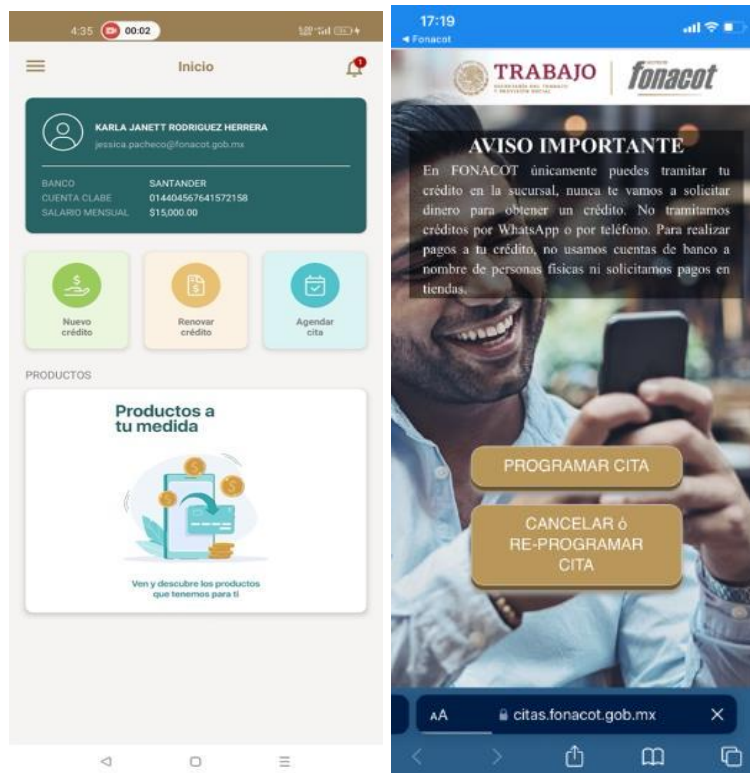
4:35 00:02

Inicio

KARLA JANETT RODRIGUEZ HERRERA
jessica.pacheco@fonacot.gob.mx

BANCO SANTANDER
CUENTA CLABE 014404567641572158
SALARIO MENSUAL $15,000.00

Nuevo crédito

Renovar crédito

Agendar cita

PRODUCTOS

Productos a tu medida

Ven y descubre los productos que tenemos para ti

17:19
◂ Fonacot

TRABAJO
SECRETARÍA DEL TRABAJO Y PREVISIÓN SOCIAL
fonacot

AVISO IMPORTANTE
En FONACOT únicamente puedes tramitar tu crédito en la sucursal, nunca te vamos a solicitar dinero para obtener un crédito. No tramitamos créditos por WhatsApp o por teléfono. Para realizar pagos a tu crédito, no usamos cuentas de banco a nombre de personas físicas ni solicitamos pagos en tiendas.

PROGRAMAR CITA

CANCELAR ó RE-PROGRAMAR CITA

AA citas.fonacot.gob.mx ✕